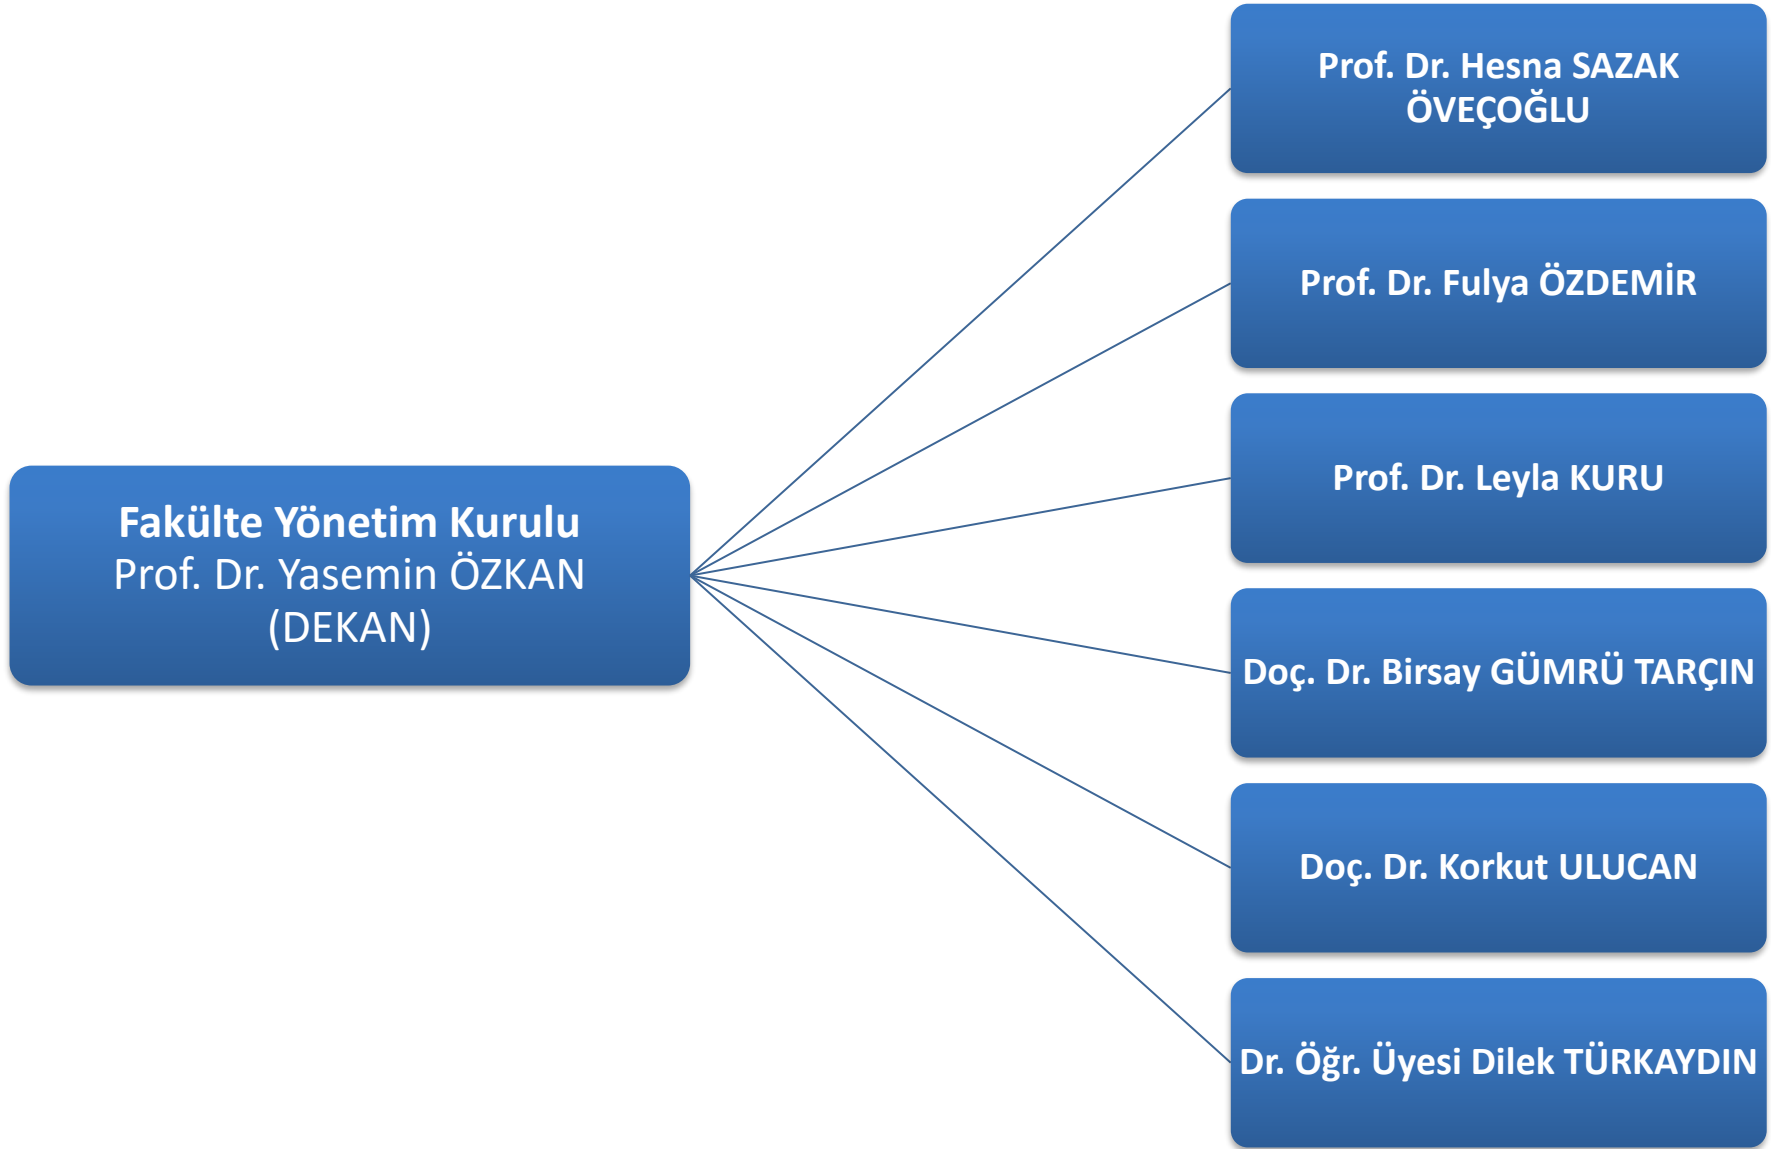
Fakülte Yönetim Kurulu
Prof. Dr. Yasemin ÖZKAN
(DEKAN)

Prof. Dr. Hesna SAZAK ÖVEÇOĞLU

Prof. Dr. Fulya ÖZDEMİR

Prof. Dr. Leyla KURU

Doç. Dr. Birsay GÜMRÜ TARÇIN

Doç. Dr. Korkut ULUCAN

Dr. Öğr. Üyesi Dilek TÜRKAYDIN